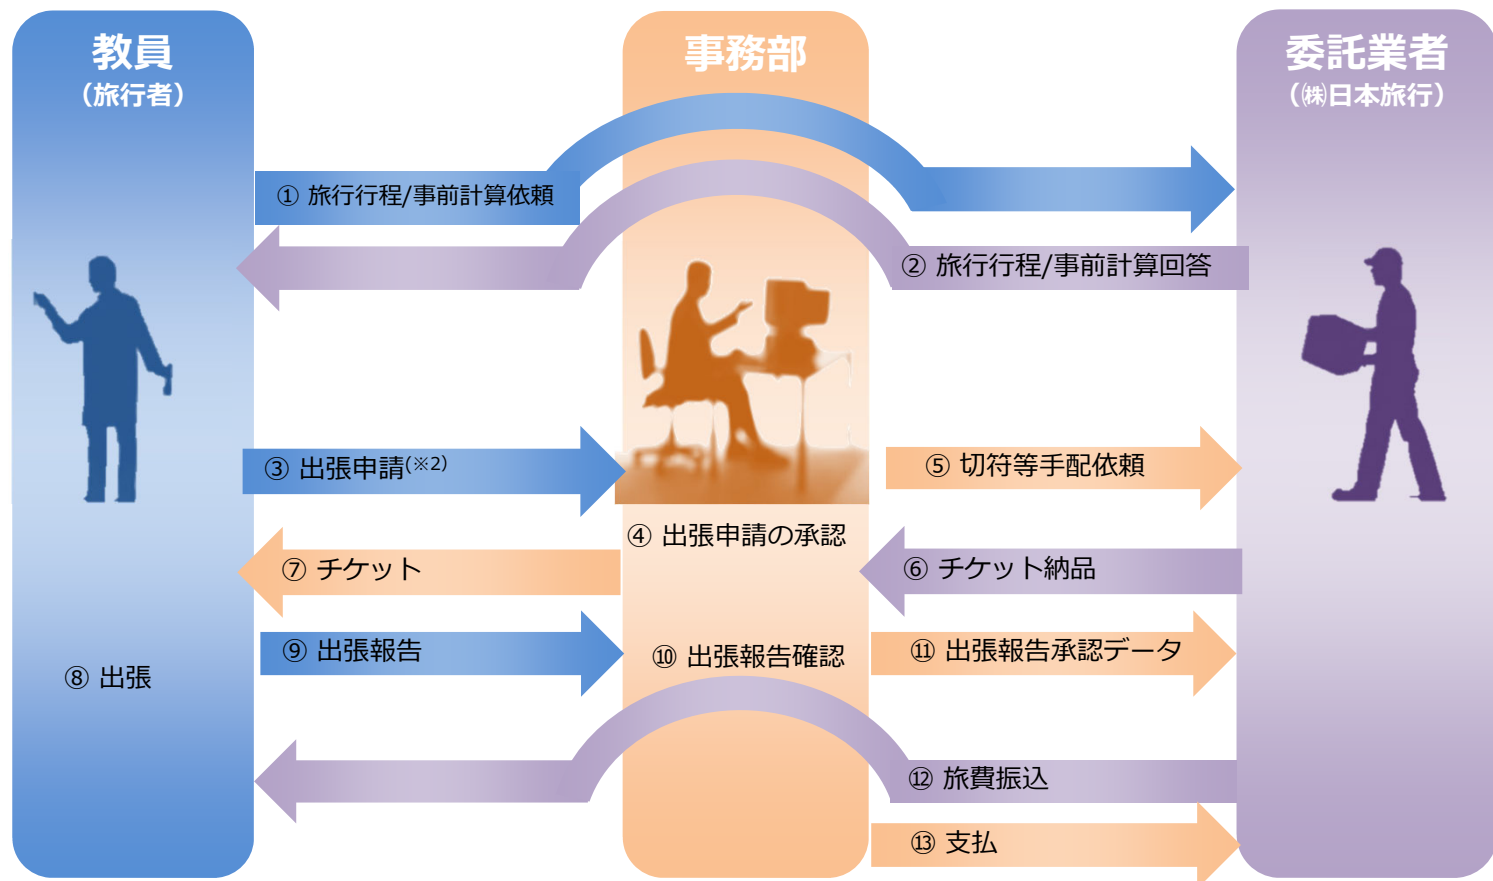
教員
（旅行者）

事務部

委託業者
（㈱日本旅行）

① 旅行行程/事前計算依頼

② 旅行行程/事前計算回答

③ 出張申請(※2)

⑤ 切符等手配依頼

④ 出張申請の承認

⑦ チケット

⑥ チケット納品

⑨ 出張報告

⑧ 出張

⑩ 出張報告確認

⑪ 出張報告承認データ

⑫ 旅費振込

⑬ 支払